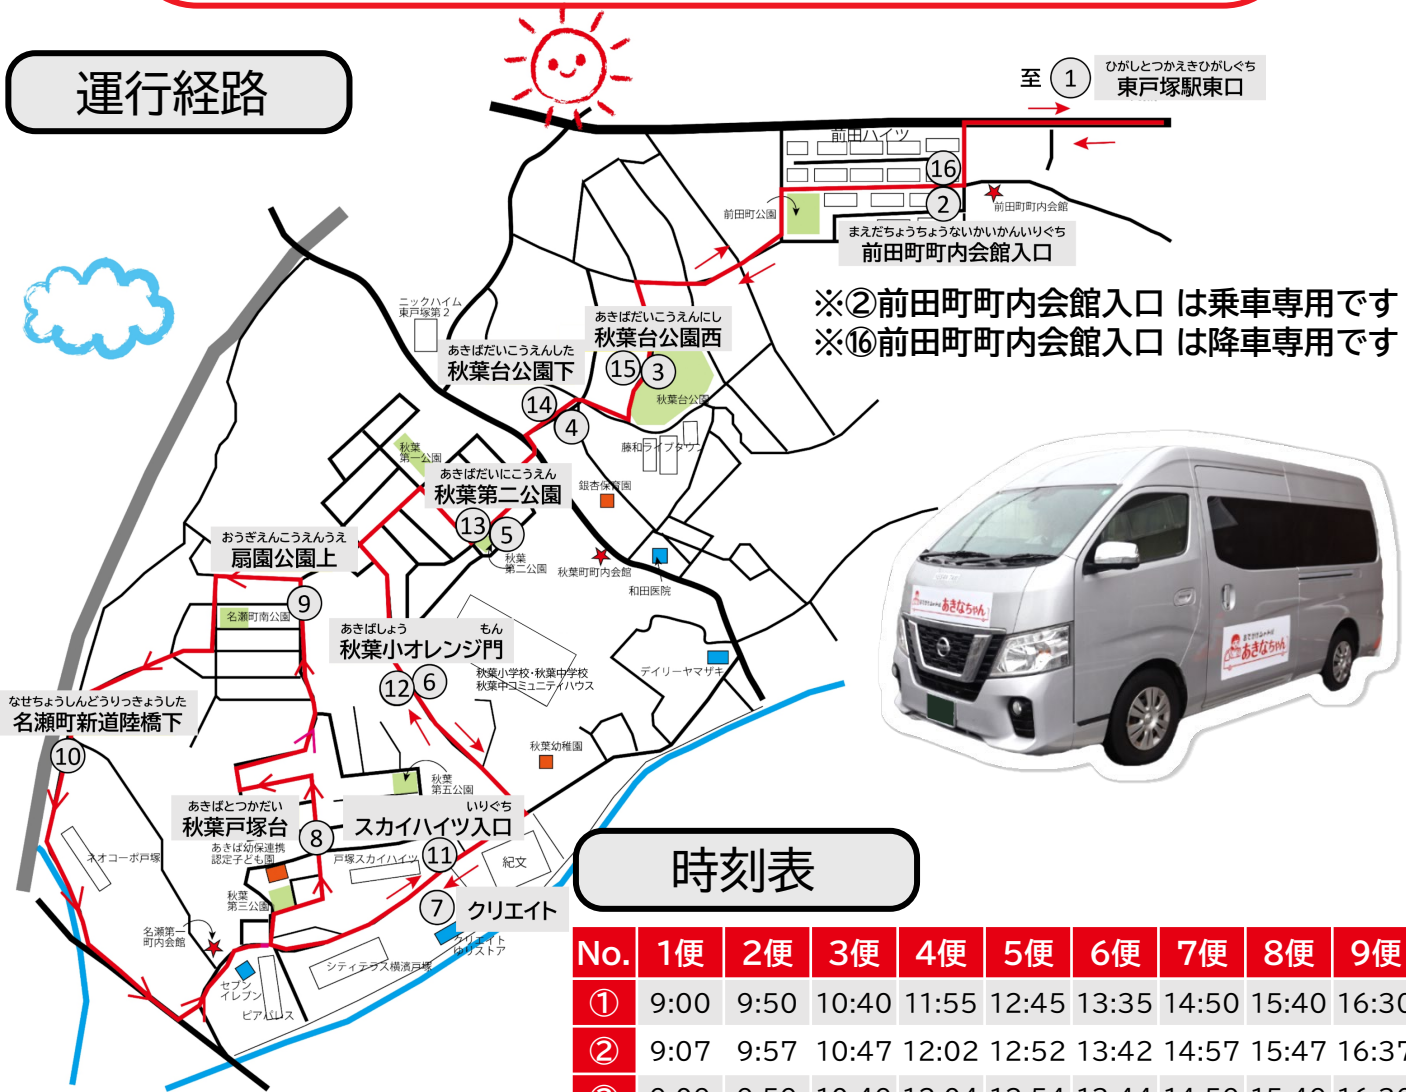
運行経路

至 ① ひがしとつかえきひがしぐち 東戸塚駅東口

前田ハイツ
⑯
前田町公園
② 前田町町内会館
まえだちょうちょうないかいかんいりぐち
前田町町内会館入口

※②前田町町内会館入口 は乗車専用です
※⑯前田町町内会館入口 は降車専用です

ニックハイム東戸塚第２
あきばだいこうえんにし
秋葉台公園西
あきばだいこうえんした
秋葉台公園下
⑮ ③
秋葉台公園
⑭
④
藤和ライブタウン
秋葉第一公園
あきばだいにこうえん
秋葉第二公園
銀杏保育園
⑬ ⑤
秋葉第二公園
秋葉町町内会館
和田医院
おうぎえんこうえんうえ
扇園公園上
⑨
名瀬町南公園
あきばしょう もん
秋葉小オレンジ門
⑫ ⑥
秋葉小学校・秋葉中学校 秋葉中コミュニティハウス
デイリーヤマザキ
なせちょうしんどうりっきょうした
名瀬町新道陸橋下
⑩
秋葉幼稚園
秋葉第五公園
あきばとつかだい
秋葉戸塚台
⑧
いりぐち
スカイハイツ入口
ネオコーポ戸塚
あきば幼保連携認定こども園
戸塚スカイハイツ
⑪
紀文
秋葉第三公園
⑦ クリエイト
名瀬第一町内会館
クリエイトドラッグストア
シティテラス横浜戸塚
セブンイレブン
ピアパレス

時刻表

| No. | 1便 | 2便 | 3便 | 4便 | 5便 | 6便 | 7便 | 8便 | 9便 |
|---|---|---|---|---|---|---|---|---|---|
| ① | 9:00 | 9:50 | 10:40 | 11:55 | 12:45 | 13:35 | 14:50 | 15:40 | 16:30 |
| ② | 9:07 | 9:57 | 10:47 | 12:02 | 12:52 | 13:42 | 14:57 | 15:47 | 16:37 |
| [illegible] | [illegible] | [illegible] | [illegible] | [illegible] | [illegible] | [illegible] | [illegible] | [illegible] | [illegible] |